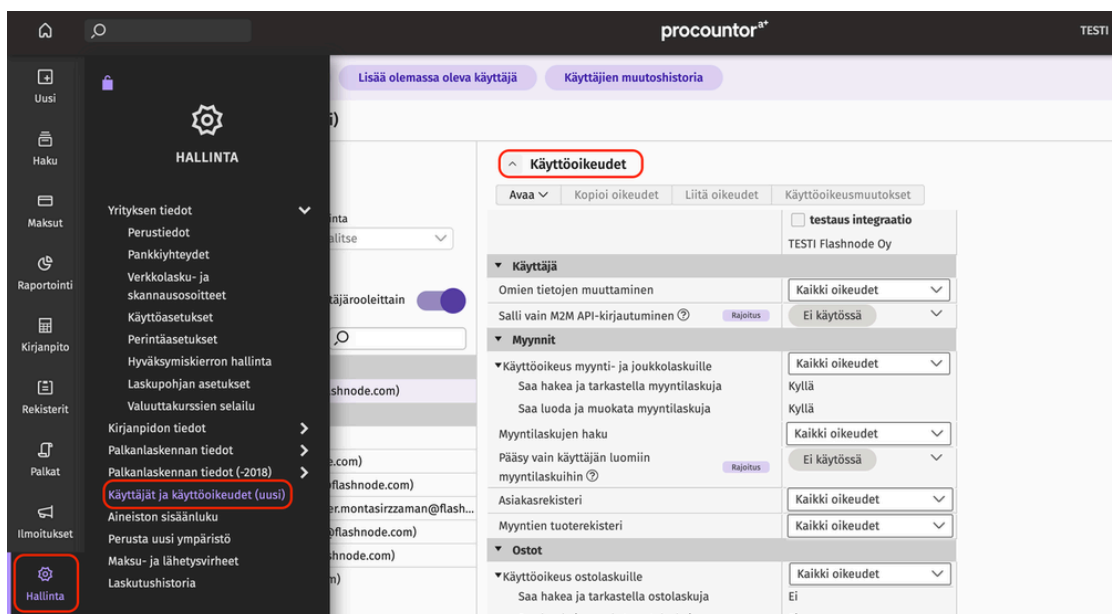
procountor$^{a+}$

TESTI

Uusi
Haku
Maksut
Raportointi
Kirjanpito
Rekisterit
Palkat
Ilmoitukset
Hallinta

HALLINTA

Yrityksen tiedot
Perustiedot
Pankkiyhteydet
Verkkolasku- ja skannausosoitteet
Käyttöasetukset
Perintäasetukset
Hyväksymiskierron hallinta
Laskupohjan asetukset
Valuuttakurssien selailu
Kirjanpidon tiedot
Palkanlaskennan tiedot
Palkanlaskennan tiedot (-2018)
Käyttäjät ja käyttöoikeudet (uusi)
Aineiston sisäänluku
Perusta uusi ympäristö
Maksu- ja lähetysvirheet
Laskutushistoria

Lisää olemassa oleva käyttäjä
Käyttäjien muutoshistoria

i)
inta
alitse
täjärooleittain
lashnode.com)
e.com)
flashnode.com)
er.montasirzzaman@flash...
@flashnode.com)
shnode.com)
m)

Käyttöoikeudet

Avaa
Kopioi oikeudet
Liitä oikeudet
Käyttöoikeusmuutokset

testaus integraatio
TESTI Flashnode Oy

| | |
|---|---|
| ▾ Käyttäjä | |
| Omien tietojen muuttaminen | Kaikki oikeudet |
| Salli vain M2M API-kirjautuminen ⓘ Rajoitus | Ei käytössä |
| ▾ Myynnit | |
| ▾Käyttöoikeus myynti- ja joukkolaskuille | Kaikki oikeudet |
| Saa hakea ja tarkastella myyntilaskuja | Kyllä |
| Saa luoda ja muokata myyntilaskuja | Kyllä |
| Myyntilaskujen haku | Kaikki oikeudet |
| Pääsy vain käyttäjän luomiin myyntilaskuihin ⓘ Rajoitus | Ei käytössä |
| Asiakasrekisteri | Kaikki oikeudet |
| Myyntien tuoterekisteri | Kaikki oikeudet |
| ▾ Ostot | |
| ▾Käyttöoikeus ostolaskuille | Kaikki oikeudet |
| Saa hakea ja tarkastella ostolaskuja | Ei |